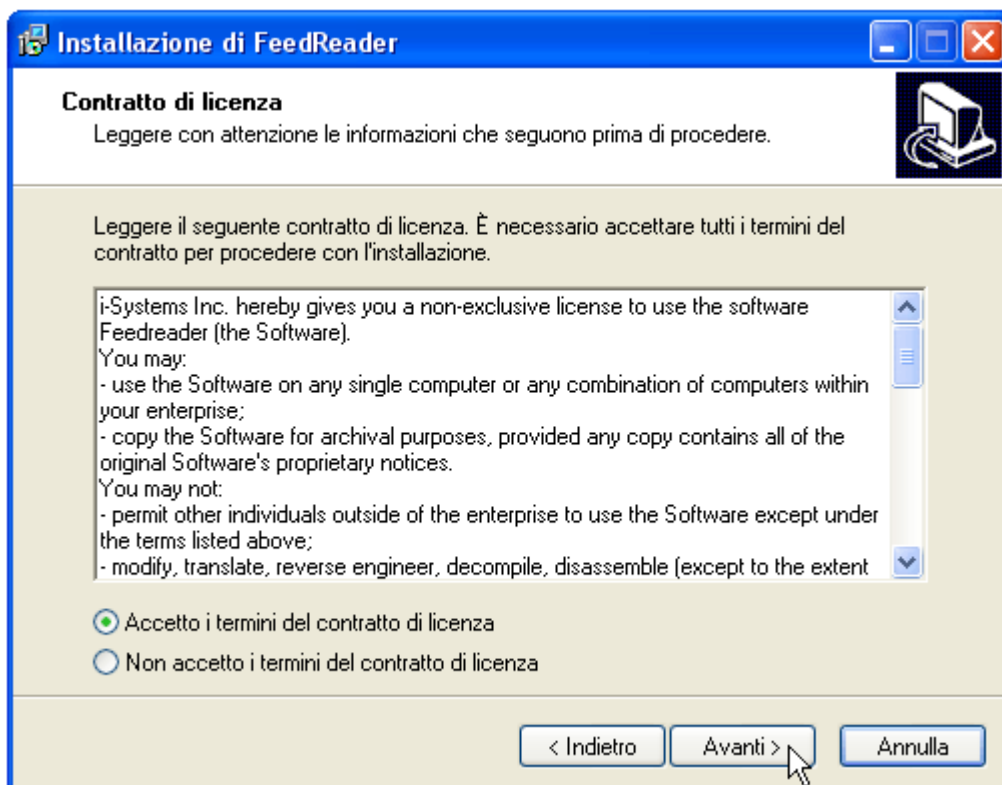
Installazione di FeedReader

Contratto di licenza
Leggere con attenzione le informazioni che seguono prima di procedere.

Leggere il seguente contratto di licenza. È necessario accettare tutti i termini del contratto per procedere con l'installazione.

i-Systems Inc. hereby gives you a non-exclusive license to use the software Feedreader (the Software).
You may:
- use the Software on any single computer or any combination of computers within your enterprise;
- copy the Software for archival purposes, provided any copy contains all of the original Software's proprietary notices.
You may not:
- permit other individuals outside of the enterprise to use the Software except under the terms listed above;
- modify, translate, reverse engineer, decompile, disassemble (except to the extent

Accetto i termini del contratto di licenza
Non accetto i termini del contratto di licenza

< Indietro
Avanti >
Annulla